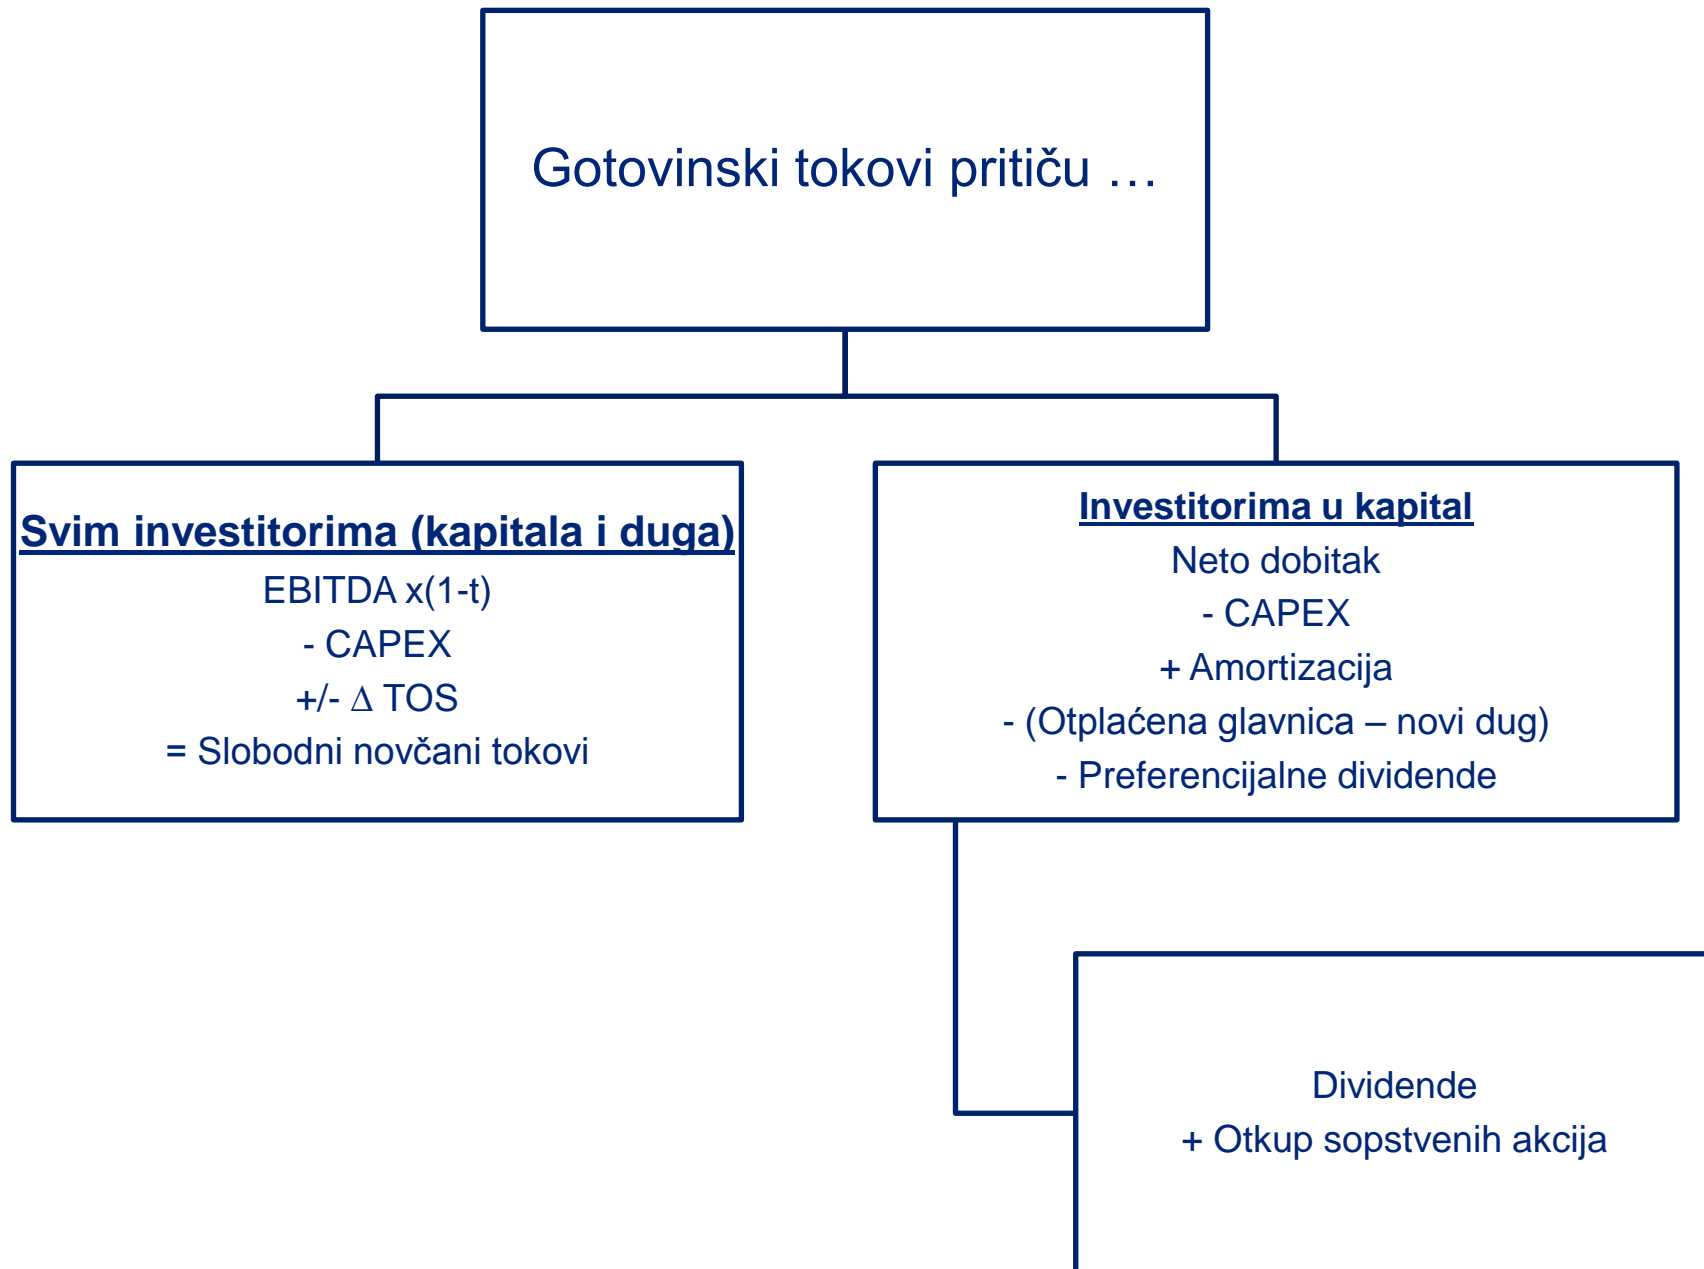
Gotovinski tokovi pritiču …

Svim investitorima (kapitala i duga)
EBITDA x(1-t)
- CAPEX
+/- $\Delta$ TOS
= Slobodni novčani tokovi

Investitorima u kapital
Neto dobitak
- CAPEX
+ Amortizacija
- (Otplaćena glavnica – novi dug)
- Preferencijalne dividende

Dividende
+ Otkup sopstvenih akcija